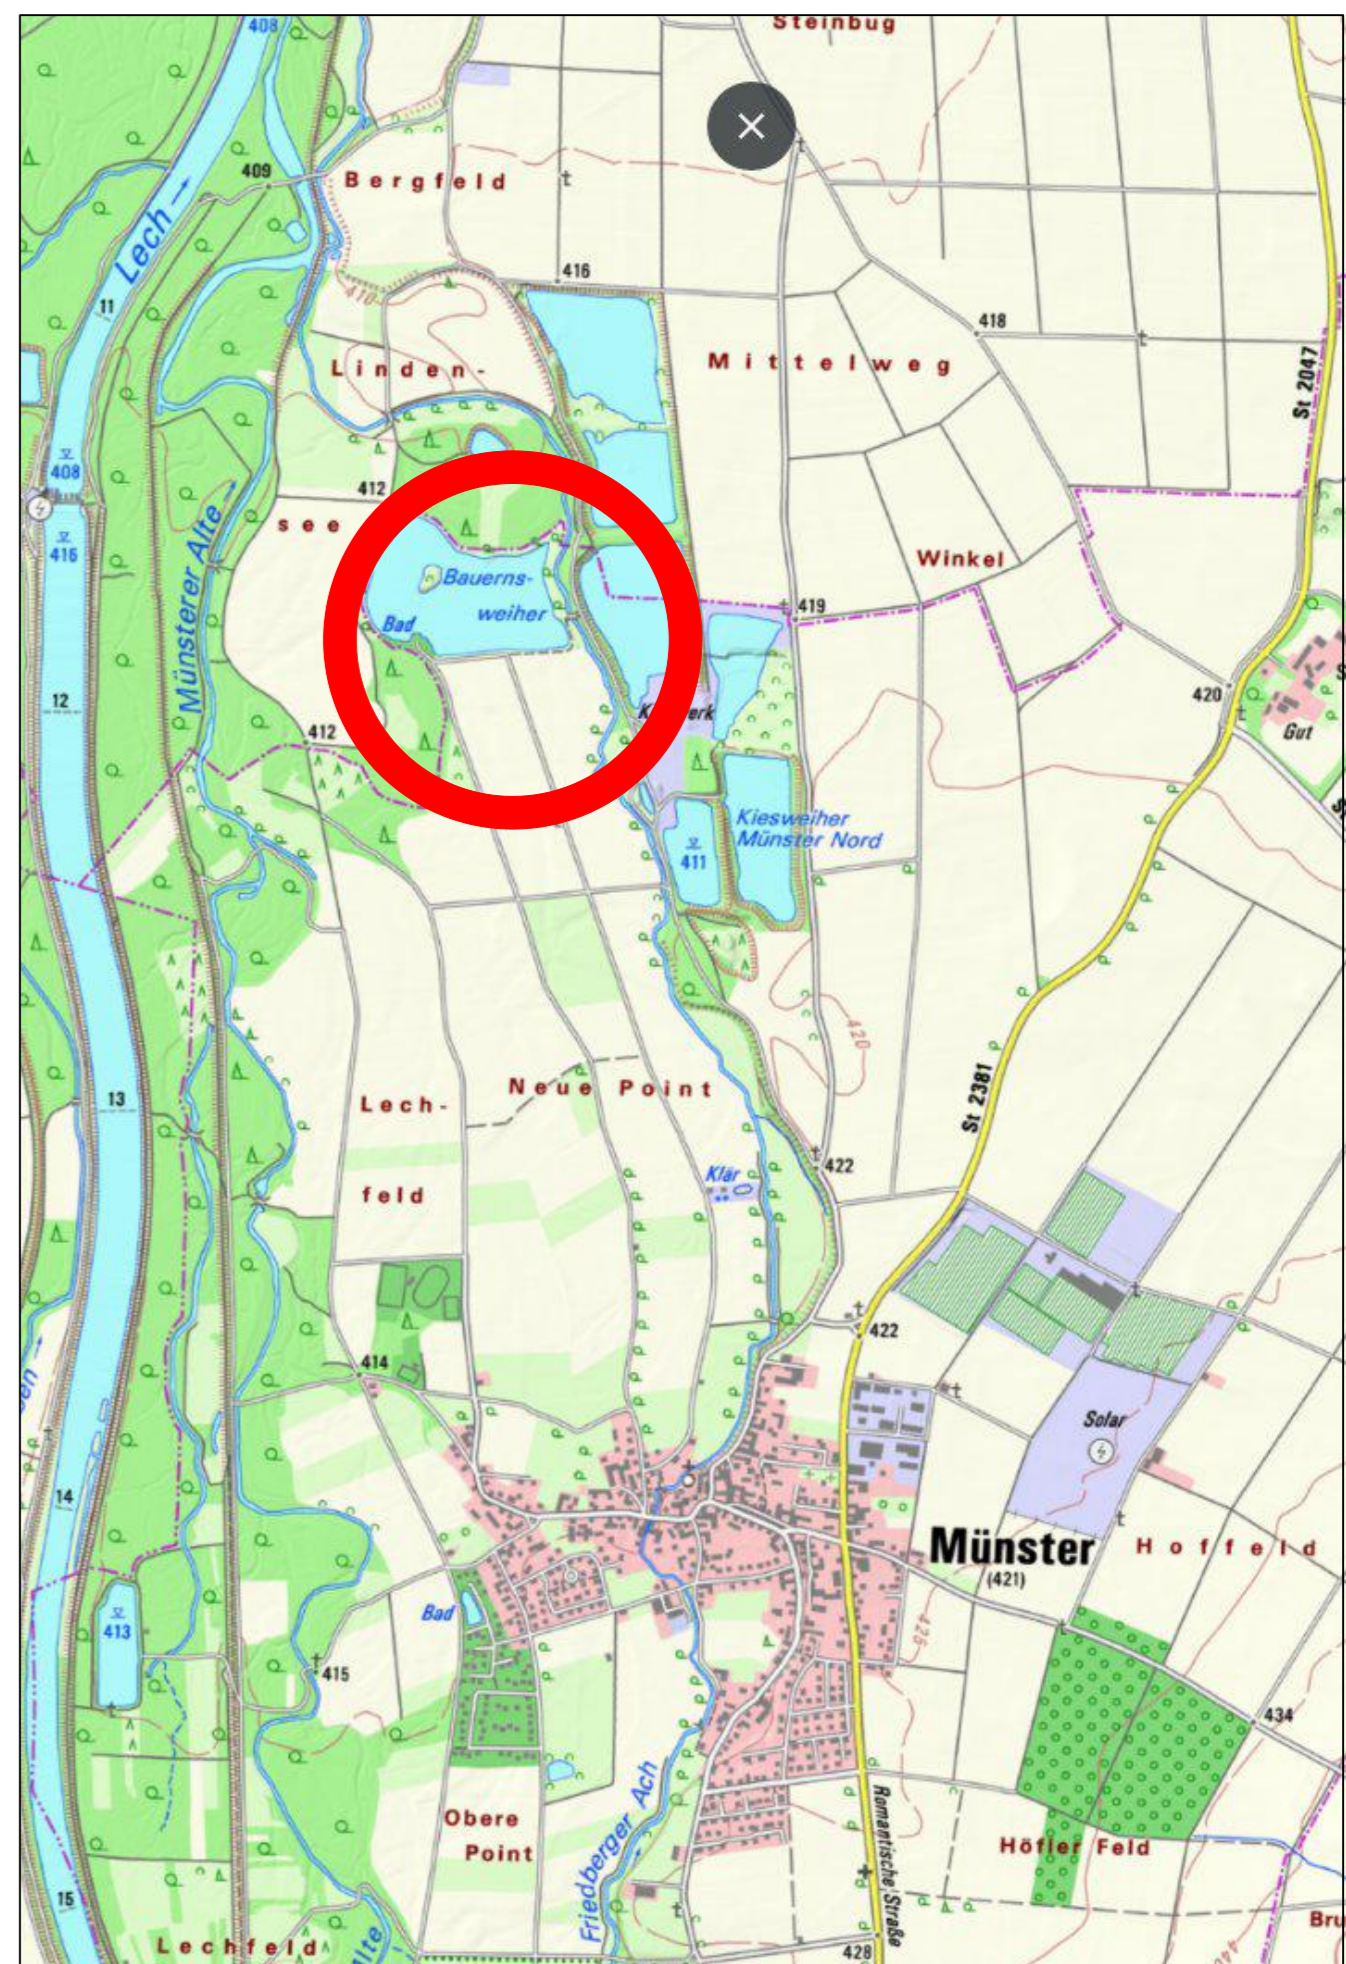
Steinbug
408
409
Bergfeld
Lech
11
416
410
Linden-
Mittelweg
418
St 2047
408
416
412
see
Bauerns-
weiher
Bad
Winkel
419
Münsterer Alte
12
K werk
420
Gut
412
Kiesweiher
Münster Nord
411
420
13
Lech-
Neue Point
feld
St 2381
422
Klär
422
414
Solar
14
Münster
(421)
Hoffeld
Bad
413
415
425
434
Obere
Point
Friedberger Ach
Romantische Straße
Höfler Feld
15
Lechfeld
Alte
428
Bru